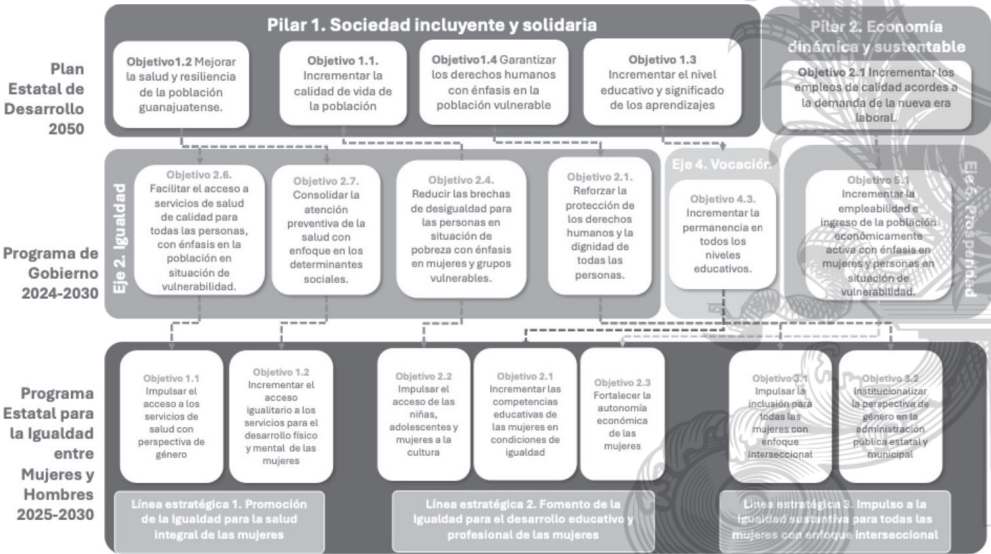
Plan Estatal de Desarrollo 2050

Pilar 1. Sociedad incluyente y solidaria

Objetivo 1.2 Mejorar la salud y resiliencia de la población guanajuatense.

Objetivo 1.1. Incrementar la calidad de vida de la población

Objetivo 1.4 Garantizar los derechos humanos con énfasis en la población vulnerable

Objetivo 1.3 Incrementar el nivel educativo y significado de los aprendizajes

Pilar 2. Economía dinámica y sustentable

Objetivo 2.1 Incrementar los empleos de calidad acordes a la demanda de la nueva era laboral.

Programa de Gobierno 2024-2030

Eje 2. Igualdad

Objetivo 2.6. Facilitar el acceso a servicios de salud de calidad para todas las personas, con énfasis en la población en situación de vulnerabilidad.

Objetivo 2.7. Consolidar la atención preventiva de la salud con enfoque en los determinantes sociales.

Objetivo 2.4. Reducir las brechas de desigualdad para las personas en situación de pobreza con énfasis en mujeres y grupos vulnerables.

Objetivo 2.1. Reforzar la protección de los derechos humanos y la dignidad de todas las personas.

Eje 4. Vocación.

Objetivo 4.3. Incrementar la permanencia en todos los niveles educativos.

Eje 5. Prosperidad

Objetivo 5.1 Incrementar la empleabilidad e ingreso de la población económicamente activa con énfasis en mujeres y personas en situación de vulnerabilidad.

Programa Estatal para la Igualdad entre Mujeres y Hombres 2025-2030

Objetivo 1.1 Impulsar el acceso a los servicios de salud con perspectiva de género

Objetivo 1.2 Incrementar el acceso igualitario a los servicios para el desarrollo físico y mental de las mujeres

Línea estratégica 1. Promoción de la Igualdad para la salud integral de las mujeres

Objetivo 2.2 Impulsar el acceso de las niñas, adolescentes y mujeres a la cultura

Objetivo 2.1 Incrementar las competencias educativas de las mujeres en condiciones de igualdad

Objetivo 2.3 Fortalecer la autonomía económica de las mujeres

Línea estratégica 2. Fomento de la Igualdad para el desarrollo educativo y profesional de las mujeres

Objetivo 3.1 Impulsar la inclusión para todas las mujeres con enfoque interseccional

Objetivo 3.2 Institucionalizar la perspectiva de género en la administración pública estatal y municipal

Línea estratégica 3. Impulso a la igualdad sustantiva para todas las mujeres con enfoque interseccional